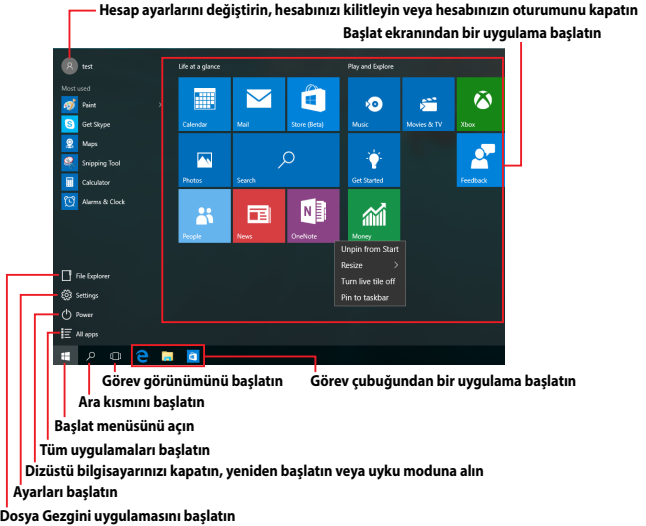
Hesap ayarlarını değiştirin, hesabınızı kilitleyin veya hesabınızın oturumunu kapatın

Başlat ekranından bir uygulama başlatın

test

Most used

Paint

Get Skype

Maps

Snipping Tool

Calculator

Alarms & Clock

Life at a glance

Calendar

Mail

Store (Beta)

Photos

Search

People

News

OneNote

Play and Explore

Music

Movies & TV

Xbox

Get Started

Feedback

Money

Unpin from Start

Resize

Turn live tile off

Pin to taskbar

File Explorer

Settings

Power

All apps

Görev görünümünü başlatın

Görev çubuğundan bir uygulama başlatın

Ara kısmını başlatın

Başlat menüsünü açın

Tüm uygulamaları başlatın

Dizüstü bilgisayarınızı kapatın, yeniden başlatın veya uyku moduna alın

Ayarları başlatın

Dosya Gezgini uygulamasını başlatın